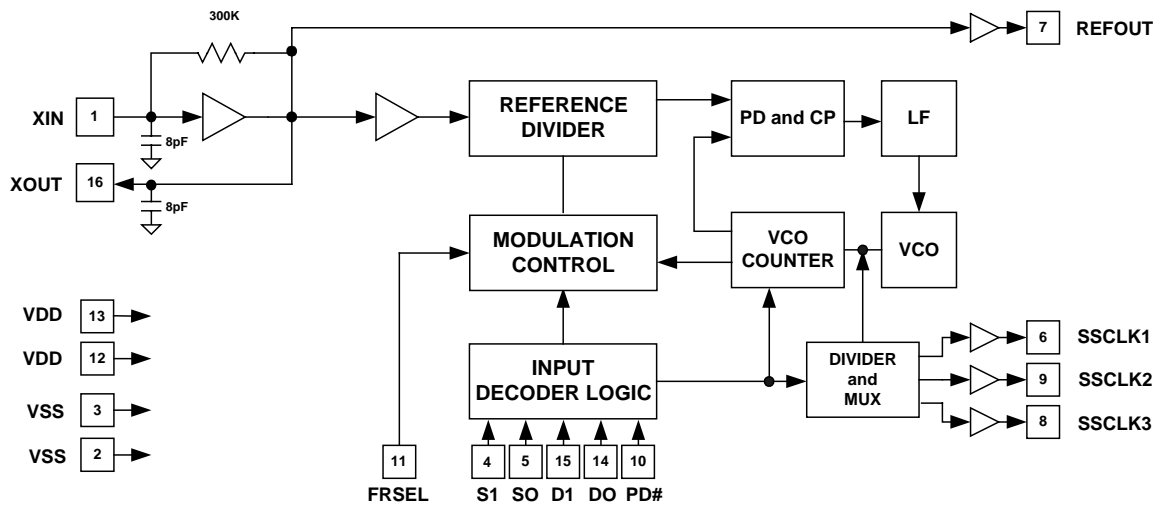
300K

7 REFOUT

XIN 1

8pF

XOUT 16

8pF

REFERENCE DIVIDER

PD and CP

LF

MODULATION CONTROL

VCO COUNTER

VCO

VDD 13

VDD 12

VSS 3

VSS 2

INPUT DECODER LOGIC

DIVIDER and MUX

6 SSCLK1

9 SSCLK2

8 SSCLK3

11 FRSEL

4 S1

5 SO

15 D1

14 DO

10 PD#